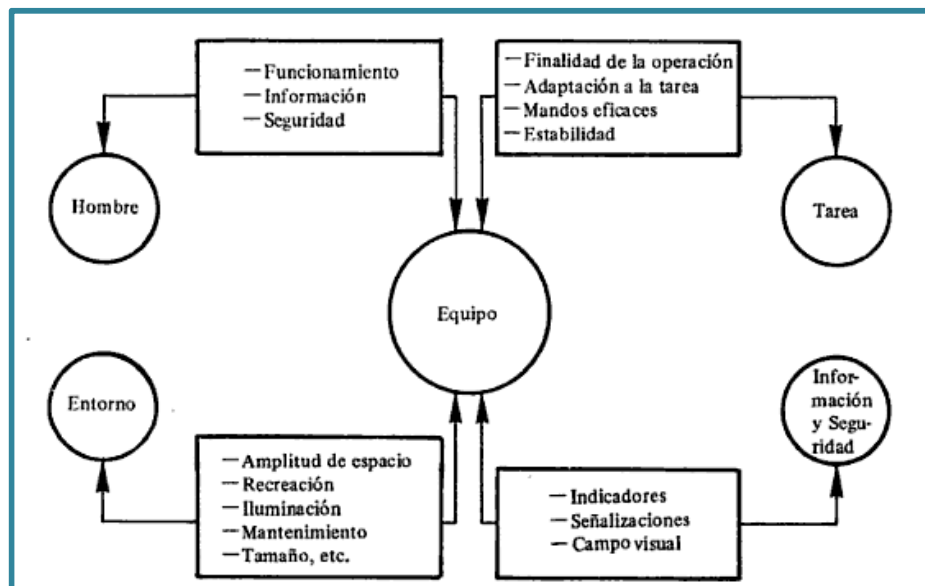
— Funcionamiento
— Información
— Seguridad

— Finalidad de la operación
— Adaptación a la tarea
— Mandos eficaces
— Estabilidad

Hombre

Tarea

Equipo

Entorno

Información y Seguridad

— Amplitud de espacio
— Recreación
— Iluminación
— Mantenimiento
— Tamaño, etc.

— Indicadores
— Señalizaciones
— Campo visual